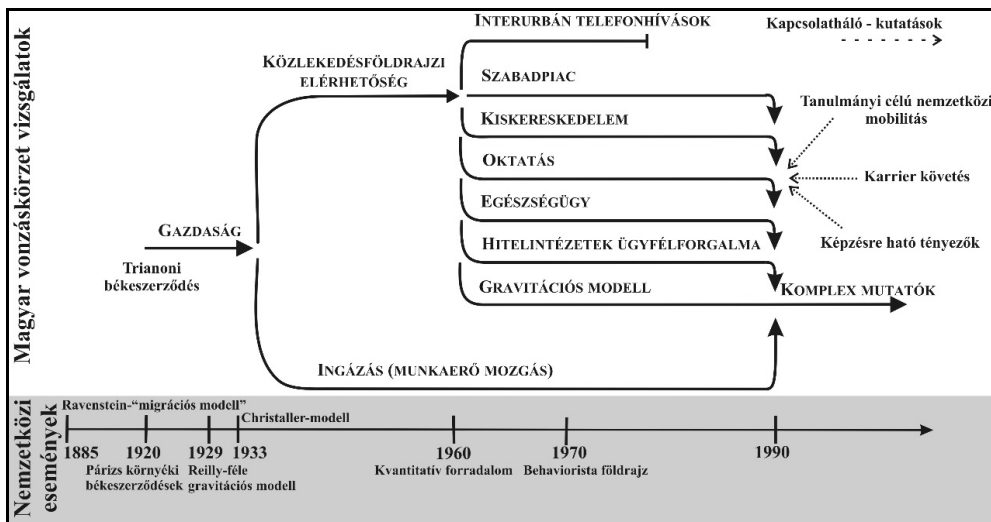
Magyar vonzáskörzet vizsgálatok

Interurbán telefonhívások

Kapcsolatháló - kutatások

Közlekedésföldrajzi elérhetőség

Szabadpiac

Kiskereskedelem

Oktatás

Egészségügy

Hitelintézetek ügyfélforgalma

Gravitációs modell

Tanulmányi célú nemzetközi mobilitás

Karrier követés

Képzésre ható tényezők

Komplex mutatók

Gazdaság

Trianoni békeszerződés

Ingázás (munkaerő mozgás)

Nemzetközi események

Ravenstein-“migrációs modell”

Christaller-modell

1885

1920

1929

1933

1960

1970

1990

Párizs környéki békeszerződések

Reilly-féle gravitációs modell

Kvantitatív forradalom

Behaviorista földrajz